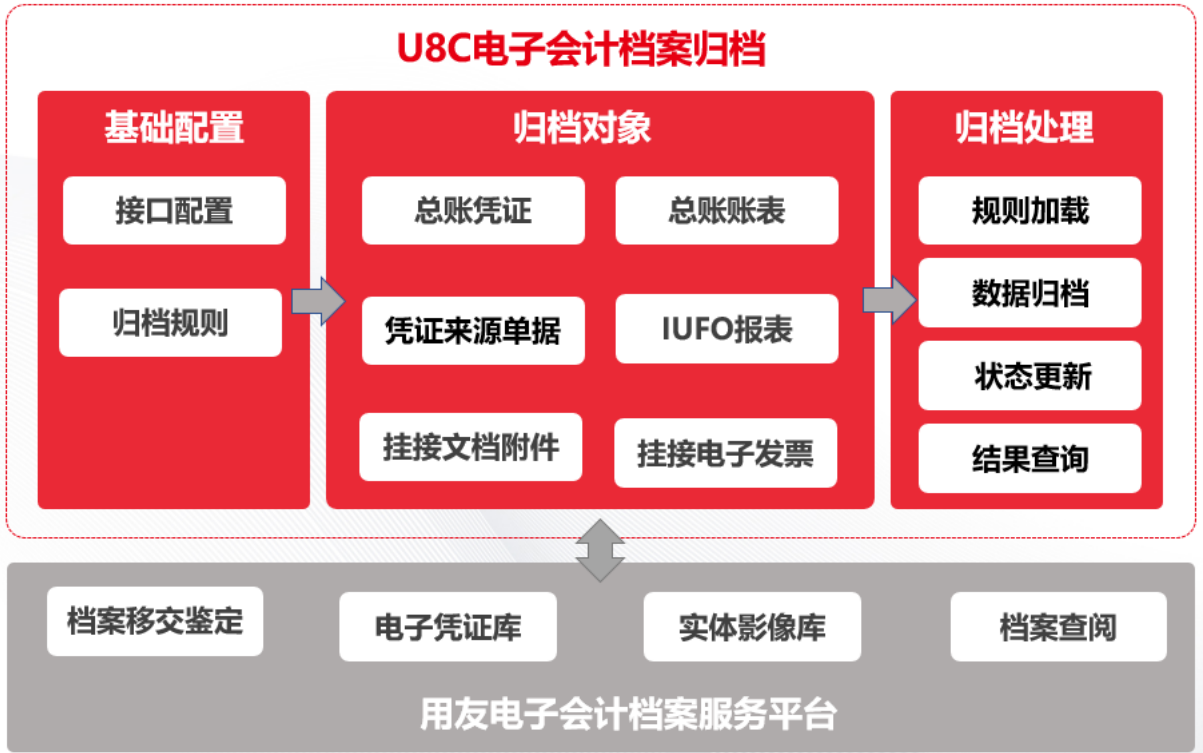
U8C电子会计档案归档

基础配置

接口配置

归档规则

归档对象

总账凭证

总账账表

凭证来源单据

IUFO报表

挂接文档附件

挂接电子发票

归档处理

规则加载

数据归档

状态更新

结果查询

档案移交鉴定

电子凭证库

实体影像库

档案查阅

用友电子会计档案服务平台